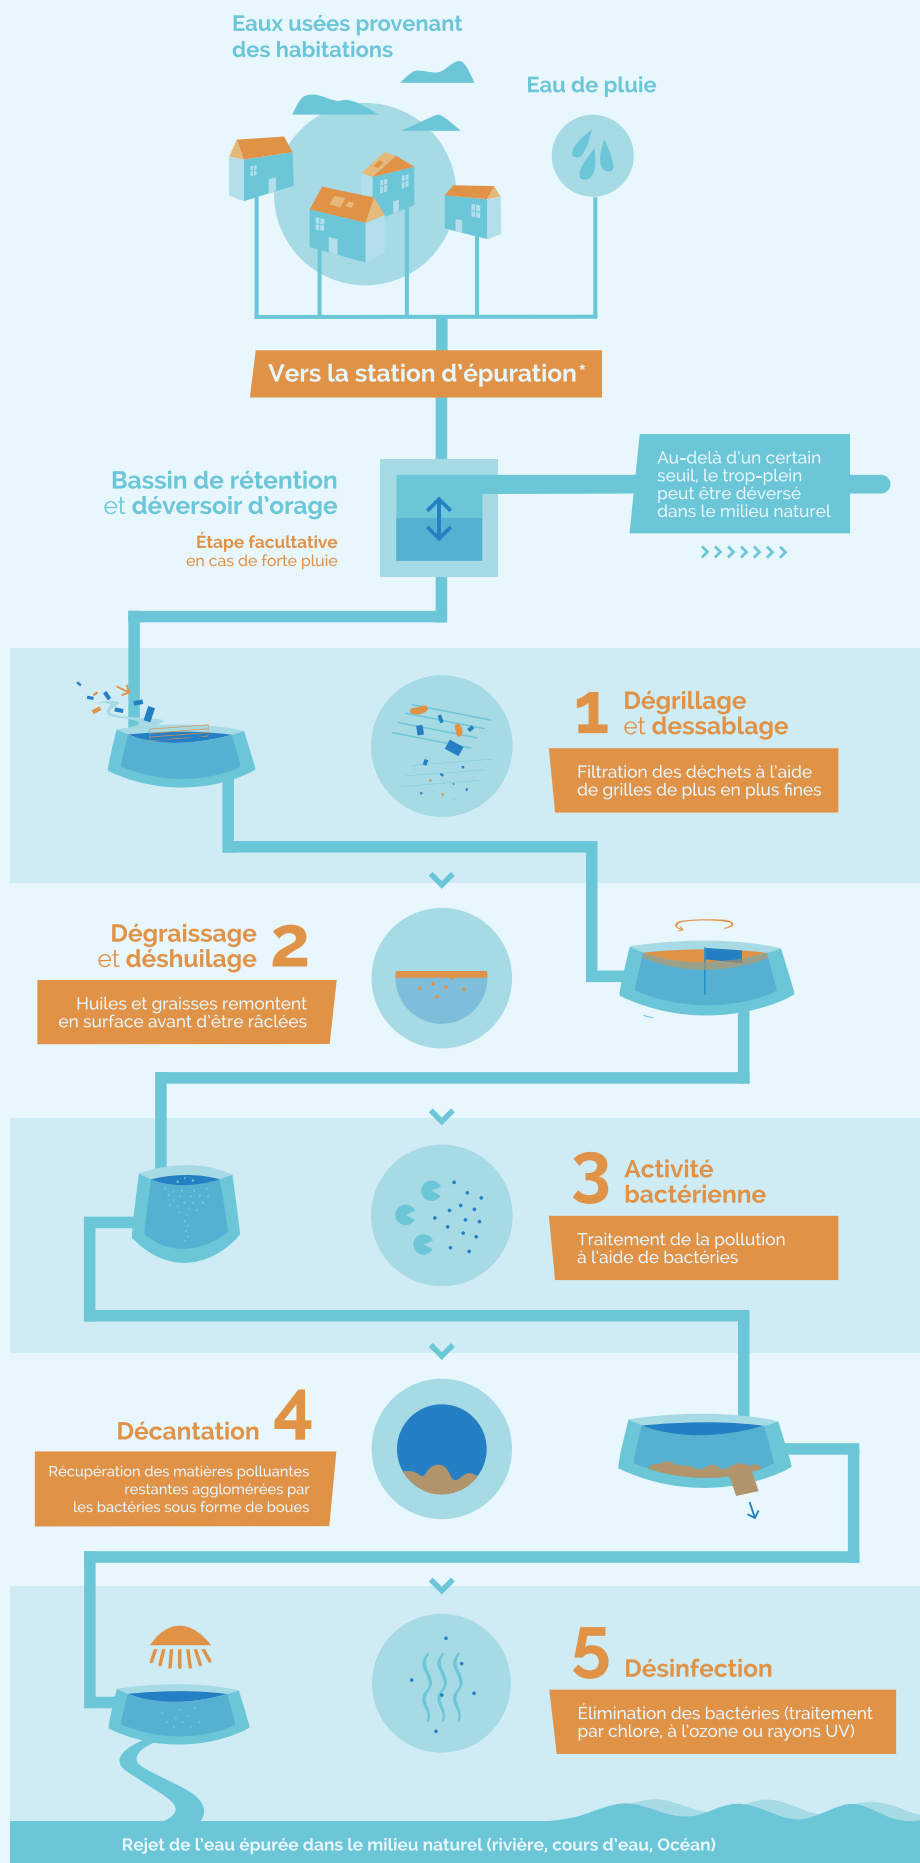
Eaux usées provenant des habitations

Eau de pluie

Vers la station d'épuration*

Bassin de rétention et déversoir d'orage

Étape facultative en cas de forte pluie

Au-delà d'un certain seuil, le trop-plein peut être déversé dans le milieu naturel

1 Dégrillage et dessablage

Filtration des déchets à l'aide de grilles de plus en plus fines

Dégraissage et déshuilage 2

Huiles et graisses remontent en surface avant d'être raclées

3 Activité bactérienne

Traitement de la pollution à l'aide de bactéries

Décantation 4

Récupération des matières polluantes restantes agglomérées par les bactéries sous forme de boues

5 Désinfection

Élimination des bactéries (traitement par chlore, à l'ozone ou rayons UV)

Rejet de l'eau épurée dans le milieu naturel (rivière, cours d'eau, Océan)